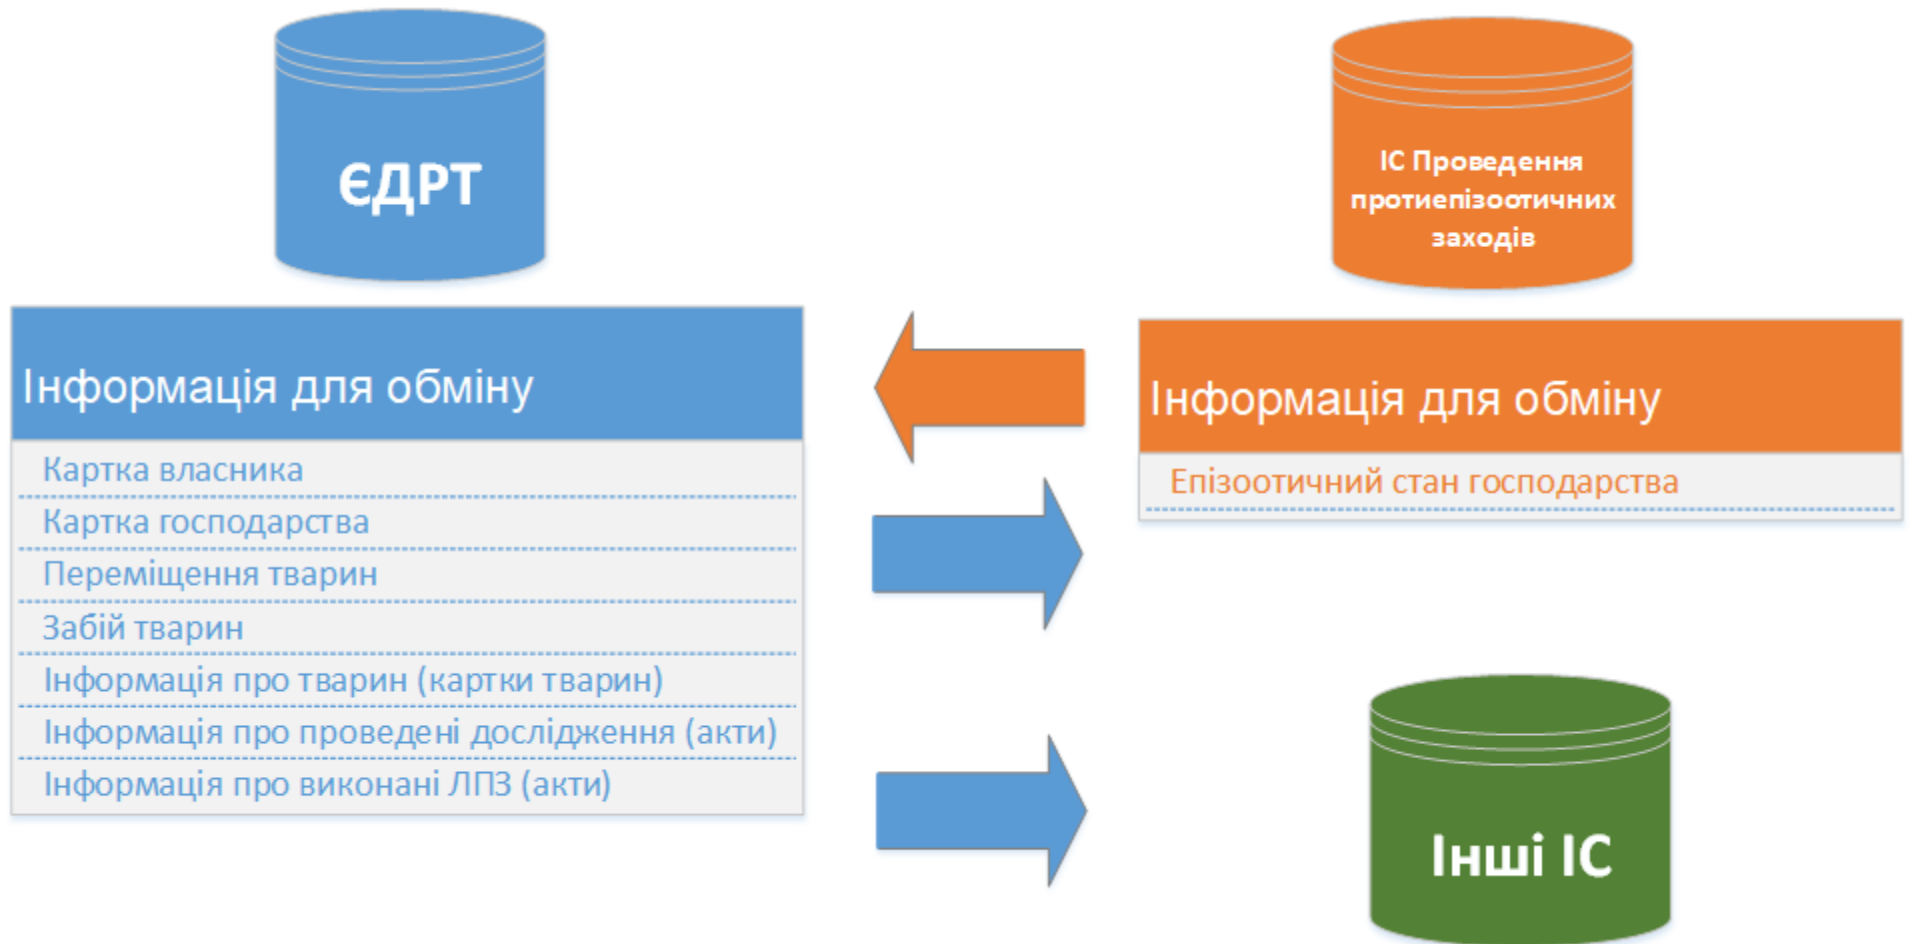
ЄДРТ

Інформація для обміну

Картка власника

Картка господарства

Переміщення тварин

Забій тварин

Інформація про тварин (картки тварин)

Інформація про проведені дослідження (акти)

Інформація про виконані ЛПЗ (акти)

ІС Проведення протиепізоотичних заходів

Інформація для обміну

Епізоотичний стан господарства

Інші ІС